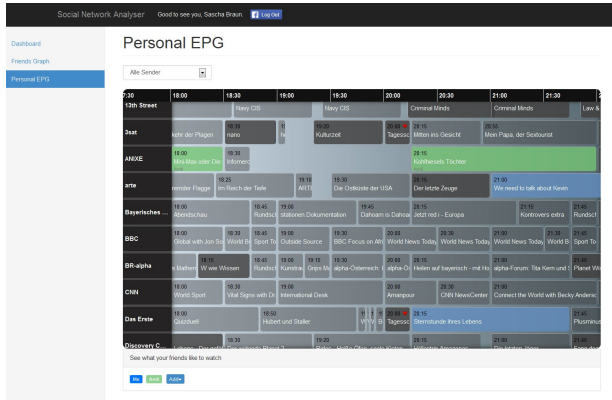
Social Network Analyser Good to see you, Sascha Braun. Log Out

Dashboard
Friends Graph
Personal EPG

Personal EPG

Alle Sender

| 7:30 | 18:00 | 18:30 | 19:00 | 19:30 | 20:00 | 20:30 | 21:00 | 21:30 |
|---|---|---|---|---|---|---|---|---|
| 13th Street | Navy CIS | | Navy CIS | | Criminal Minds | | Criminal Minds | Law & |
| 3sat | kehr der Plagen | 18:30 nano | | 19:20 Kulturzeit | 20:00 Tagessc | 20:15 Mitten ins Gesicht | 20:55 Mein Papa, der Sextourist | |
| ANIXE | 18:00 Mini-Max oder Die | 18:30 Infomerc | | | | 20:15 Kohlhiesels Töchter | | |
| arte | mender Flagge | 18:25 Im Reich der Tiefe | 19:10 ARTE | 19:30 Die Ostküste der USA | 20:00 | 20:15 Der letzte Zeuge | 21:50 We need to talk about Kevin | |
| Bayerisches ... | 18:00 Abendschau | 18:45 Rundsch | 19:00 stationen.Dokumentation | 19:45 Dahoam is Dahoam | 20:15 Jetzt red i - Europa | | 21:15 Kontrovers extra | 21:45 Rundsch |
| BBC | 18:00 Global with Jon So | 18:30 World B | 18:45 Sport To | 19:00 Outside Source | 19:30 BBC Focus on Afri | 20:00 World News Today | 20:30 World News Today | 21:00 World News Today | 21:30 World B | 21:45 Sport To |
| BR-alpha | s Mathem | 18:15 W wie Wissen | 18:45 Rundsch | 19:00 Kunstrau | 19:15 Grips Ma | 19:30 alpha-Österreich | 20:00 alpha-Ös | 20:15 Heilen auf bayerisch - mit Ho | 21:00 alpha-Forum: Tita Kern und S | 21:45 Planet Wi |
| CNN | 18:00 World Sport | 18:30 Vital Signs with Dr | 19:00 International Desk | | 20:00 Amanpour | 20:30 CNN NewsCenter | 21:00 Connect the World with Becky Anderso | |
| Das Erste | 18:00 Quizduell | 18:50 Hubert und Staller | | 19:45 Wi | 20:00 Tagessc | 20:15 Sternstunde ihres Lebens | | 21:45 Plusminus |
| Discovery C... | | | | | | | | |

See what your friends like to watch

Me Add Add